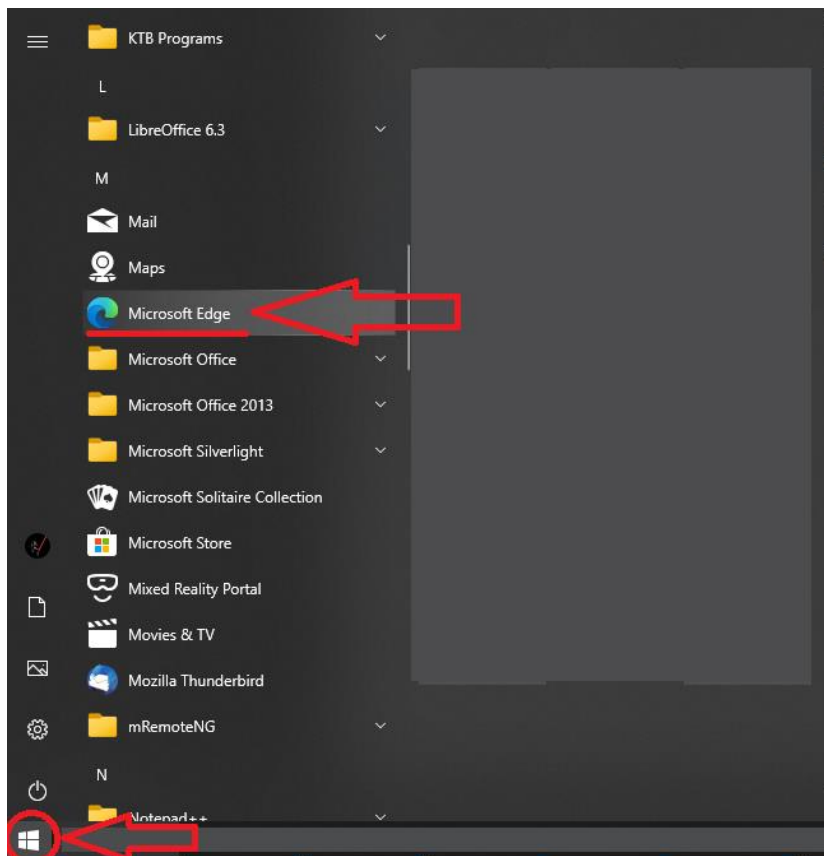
KTB Programs

L

LibreOffice 6.3

M

Mail

Maps

Microsoft Edge

Microsoft Office

Microsoft Office 2013

Microsoft Silverlight

Microsoft Solitaire Collection

Microsoft Store

Mixed Reality Portal

Movies & TV

Mozilla Thunderbird

mRemoteNG

N

Notepad++